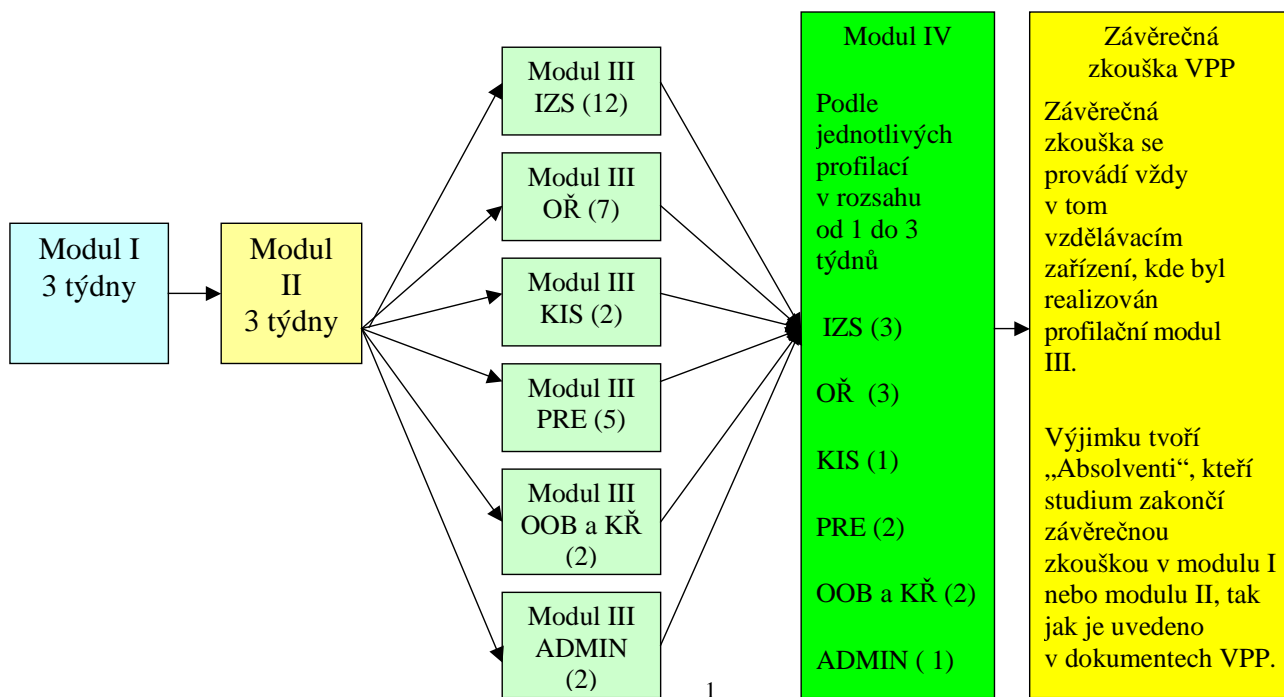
Modul I
3 týdny

Modul
II
3 týdny

Modul III
IZS (12)

Modul III
OŘ (7)

Modul III
KIS (2)

Modul III
PRE (5)

Modul III
OOB a KŘ
(2)

Modul III
ADMIN
(2)

1

Modul IV

Podle jednotlivých profilací v rozsahu od 1 do 3 týdnů

IZS (3)

OŘ (3)

KIS (1)

PRE (2)

OOB a KŘ (2)

ADMIN ( 1)

Závěrečná zkouška VPP

Závěrečná zkouška se provádí vždy v tom vzdělávacím zařízení, kde byl realizován profilační modul III.

Výjimku tvoří „Absolventi“, kteří studium zakončí závěrečnou zkouškou v modulu I nebo modulu II, tak jak je uvedeno v dokumentech VPP.